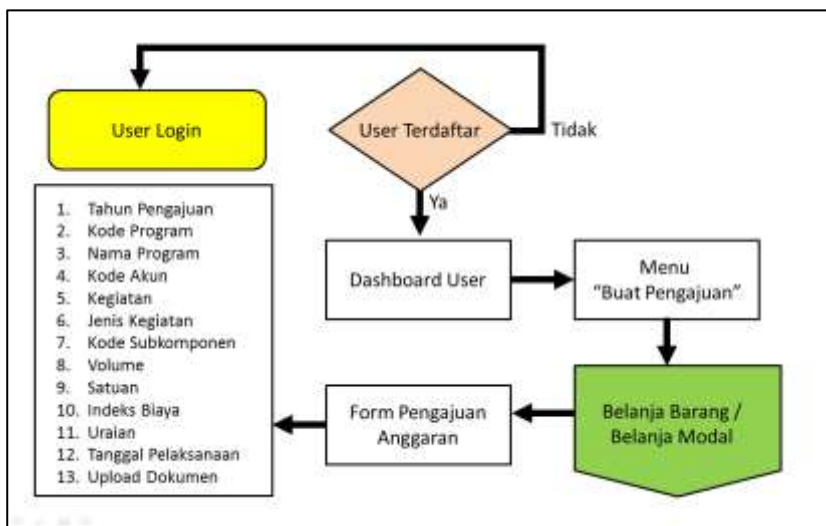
User Login

User Terdaftar

Tidak

Ya

Dashboard User

Menu "Buat Pengajuan"

1. Tahun Pengajuan
2. Kode Program
3. Nama Program
4. Kode Akun
5. Kegiatan
6. Jenis Kegiatan
7. Kode Subkomponen
8. Volume
9. Satuan
10. Indeks Biaya
11. Uraian
12. Tanggal Pelaksanaan
13. Upload Dokumen

Form Pengajuan Anggaran

Belanja Barang / Belanja Modal